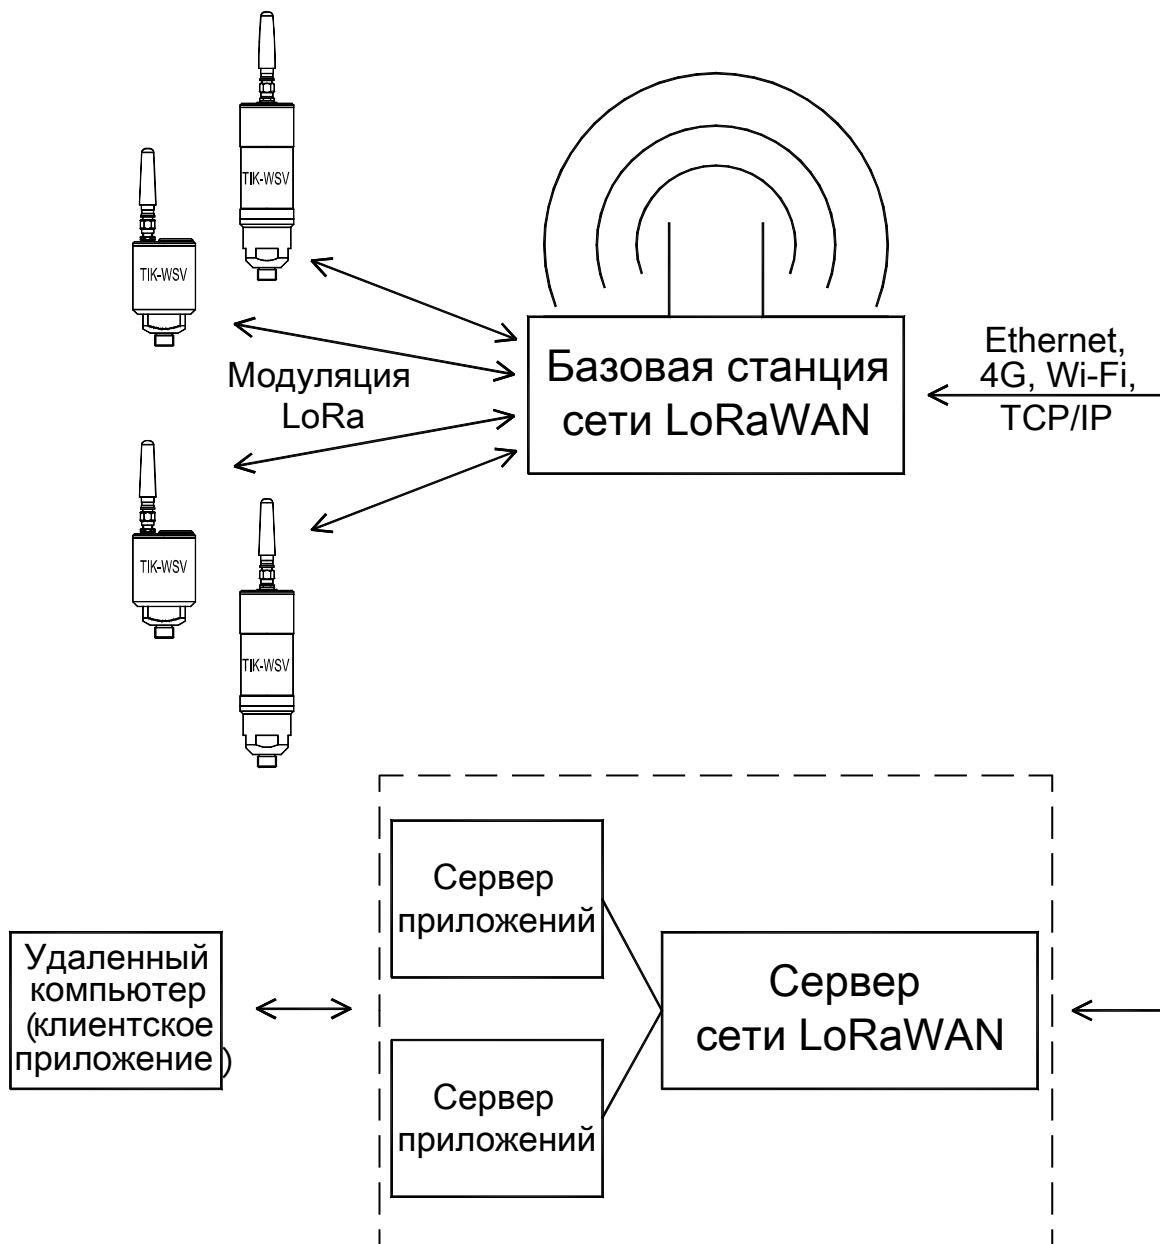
TIK-WSV

TIK-WSV

TIK-WSV

TIK-WSV

Модуляция LoRa

Базовая станция сети LoRaWAN

Ethernet, 4G, Wi-Fi, TCP/IP

Сервер приложений

Сервер приложений

Сервер сети LoRaWAN

Удаленный компьютер (клиентское приложение)